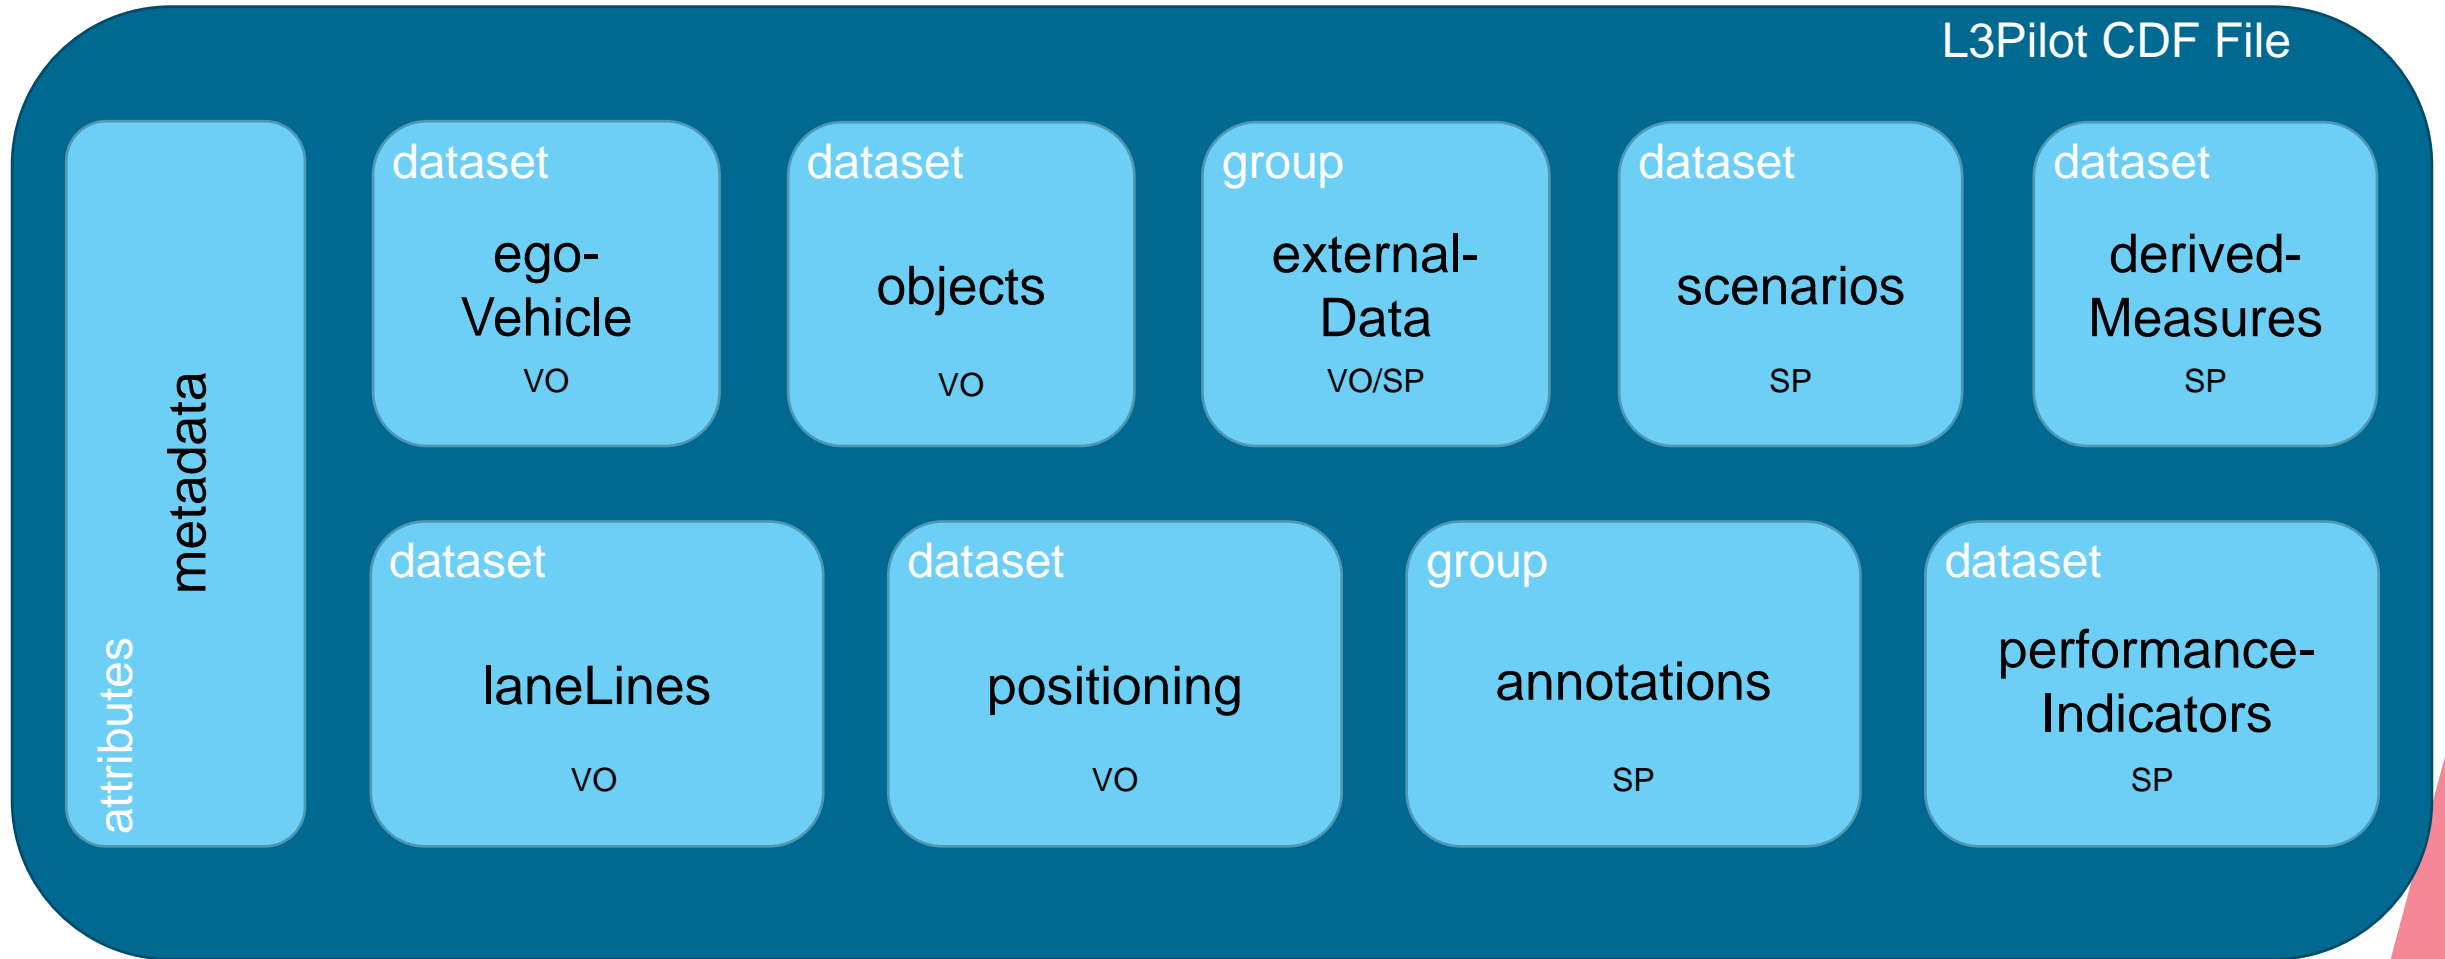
L3Pilot CDF File

metadata

attributes

dataset
ego-Vehicle
VO

dataset
objects
VO

group
external-Data
VO/SP

dataset
scenarios
SP

dataset
derived-Measures
SP

dataset
laneLines
VO

dataset
positioning
VO

group
annotations
SP

dataset
performance-Indicators
SP